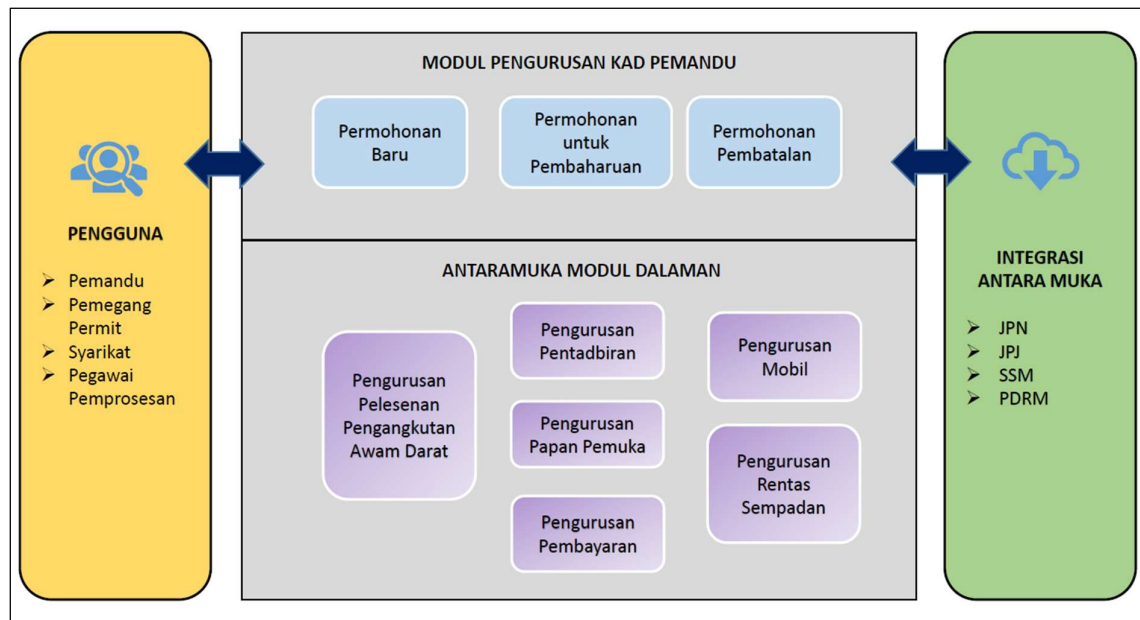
PENGGUNA

➢ Pemandu
➢ Pemegang Permit
➢ Syarikat
➢ Pegawai Pemprosesan

MODUL PENGURUSAN KAD PEMANDU

Permohonan Baru

Permohonan untuk Pembaharuan

Permohonan Pembatalan

ANTARAMUKA MODUL DALAMAN

Pengurusan Pelesenan Pengangkutan Awam Darat

Pengurusan Pentadbiran

Pengurusan Papan Pemuka

Pengurusan Pembayaran

Pengurusan Mobil

Pengurusan Rentas Sempadan

INTEGRASI ANTARA MUKA

➢ JPN
➢ JPJ
➢ SSM
➢ PDRM